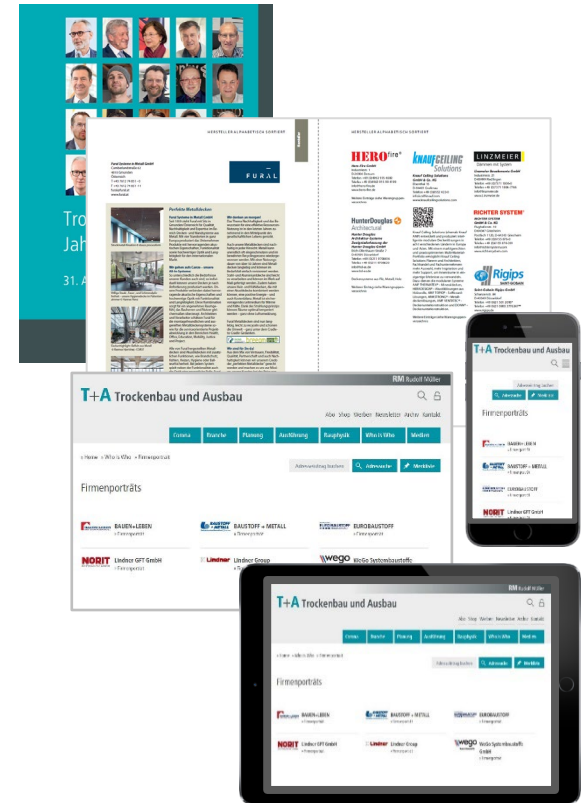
Tro
Jah
31. A

HERSTELLERALPHABETISCH SORTIERT

FURAL

HERSTELLERALPHABETISCH SORTIERT

HERO fire
KNAUF CEILING Solutions
LINZMEIER
HunterDouglas Architectural
RICHTER SYSTEM
Rigips

T+A Trockenbau und Ausbau
RM Rudolf Müller
Abo Shop Merken Newsletter Archiv Kontakt
Corona Branche Planung Ausführung Bauphysik Who is Who Medien
» Home » Who is Who » Firmenporträt
Adressverzeichnis buchen
Adressauswahl
Merkliste
Firmenporträts
BAUEN+LEBEN
» Firmenporträt
BAUSTOFF+METALL
» Firmenporträt
EUROBAUSTOFF
» Firmenporträt
NORIT Lindner GFT GmbH
» Firmenporträt
Lindner Lindner Group
» Firmenporträt
wego WeGo Systembaustoffe
» Firmenporträt

T+A Trockenbau und Ausbau
Adressverzeichnis buchen
Adressauswahl
Merkliste
Firmenporträts
BAUEN+LEBEN
» Firmenporträt
BAUSTOFF+METALL
» Firmenporträt
EUROBAUSTOFF
» Firmenporträt
NORIT Lindner GFT GmbH

T+A Trockenbau und Ausbau
RM Rudolf Müller
Abo Shop Merken Newsletter Archiv Kontakt
Corona Branche Planung Ausführung Bauphysik Who is Who Medien
» Home » Who is Who » Firmenporträt
Adressverzeichnis buchen
Adressauswahl
Merkliste
Firmenporträts
BAUEN+LEBEN
» Firmenporträt
BAUSTOFF+METALL
» Firmenporträt
EUROBAUSTOFF
» Firmenporträt
NORIT Lindner GFT GmbH
» Firmenporträt
Lindner Lindner Group
» Firmenporträt
wego WeGo Systembaustoffe GmbH
» Firmenporträt